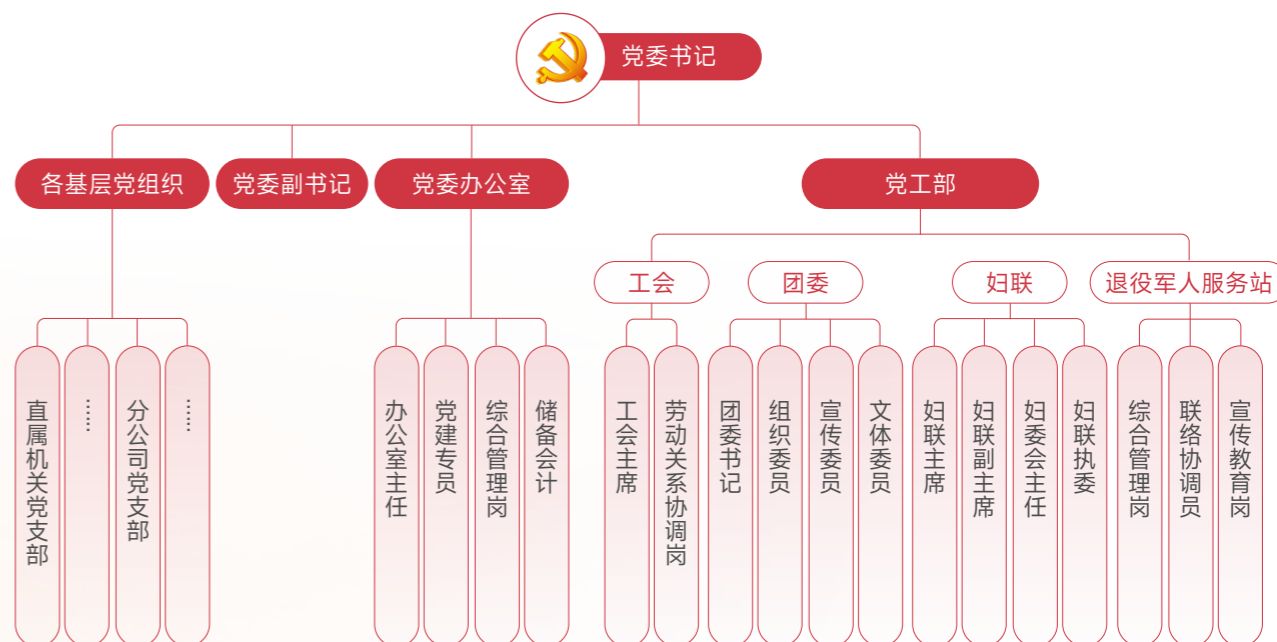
党委书记

各基层党组织
党委副书记
党委办公室
党工部

直属机关党支部
……
分公司党支部
……

办公室主任
党建专员
综合管理岗
储备会计

工会
团委
妇联
退役军人服务站

工会主席
劳动关系协调岗

团委书记
组织委员
宣传委员
文体委员

妇联主席
妇联副主席
妇委会主任
妇联执委

综合管理岗
联络协调员
宣传教育岗